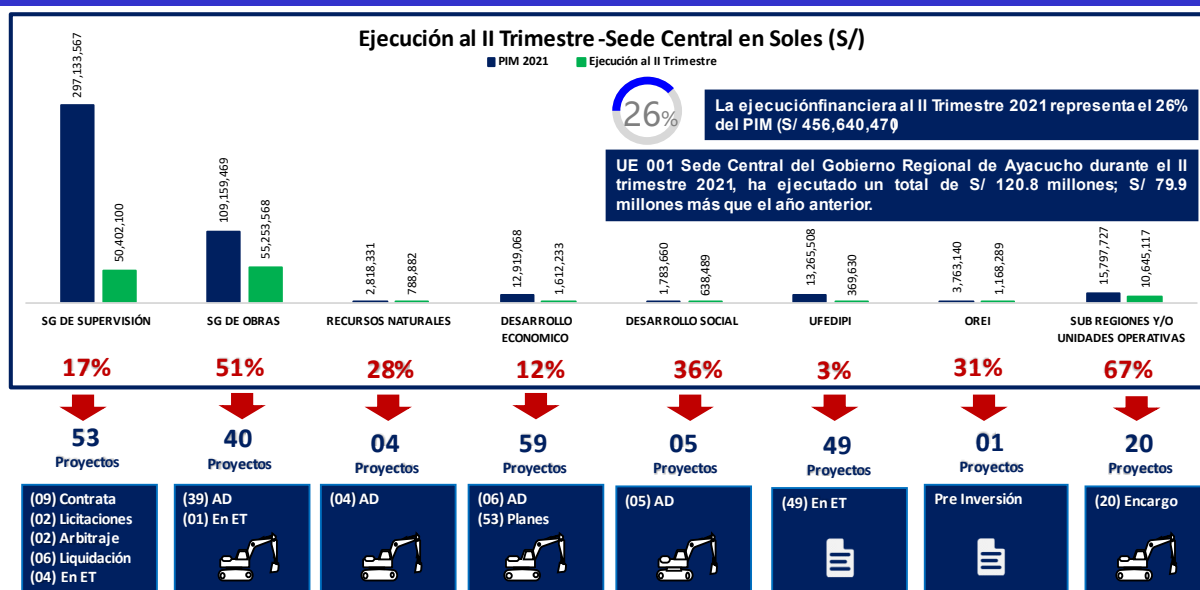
Ejecución al II Trimestre -Sede Central en Soles (S/)

PIM 2021 Ejecución al II Trimestre

26%

La ejecuciónfinanciera al II Trimestre 2021 representa el 26% del PIM (S/ 456,640,470)

UE 001 Sede Central del Gobierno Regional de Ayacucho durante el II trimestre 2021, ha ejecutado un total de S/ 120.8 millones; S/ 79.9 millones más que el año anterior.

297,133,567
50,402,100
109,159,469
55,253,568
2,818,331
788,882
12,919,068
1,612,233
1,783,660
638,489
13,265,508
369,630
3,763,140
1,168,289
15,797,727
10,645,117

SG DE SUPERVISIÓN
SG DE OBRAS
RECURSOS NATURALES
DESARROLLO ECONOMICO
DESARROLLO SOCIAL
UFEDIPI
OREI
SUB REGIONES Y/O UNIDADES OPERATIVAS

17%
51%
28%
12%
36%
3%
31%
67%

53 Proyectos
40 Proyectos
04 Proyectos
59 Proyectos
05 Proyectos
49 Proyectos
01 Proyectos
20 Proyectos

(09) Contrata
(02) Licitaciones
(02) Arbitraje
(06) Liquidación
(04) En ET

(39) AD
(01) En ET

(04) AD

(06) AD
(53) Planes

(05) AD

(49) En ET

Pre Inversión

(20) Encargo